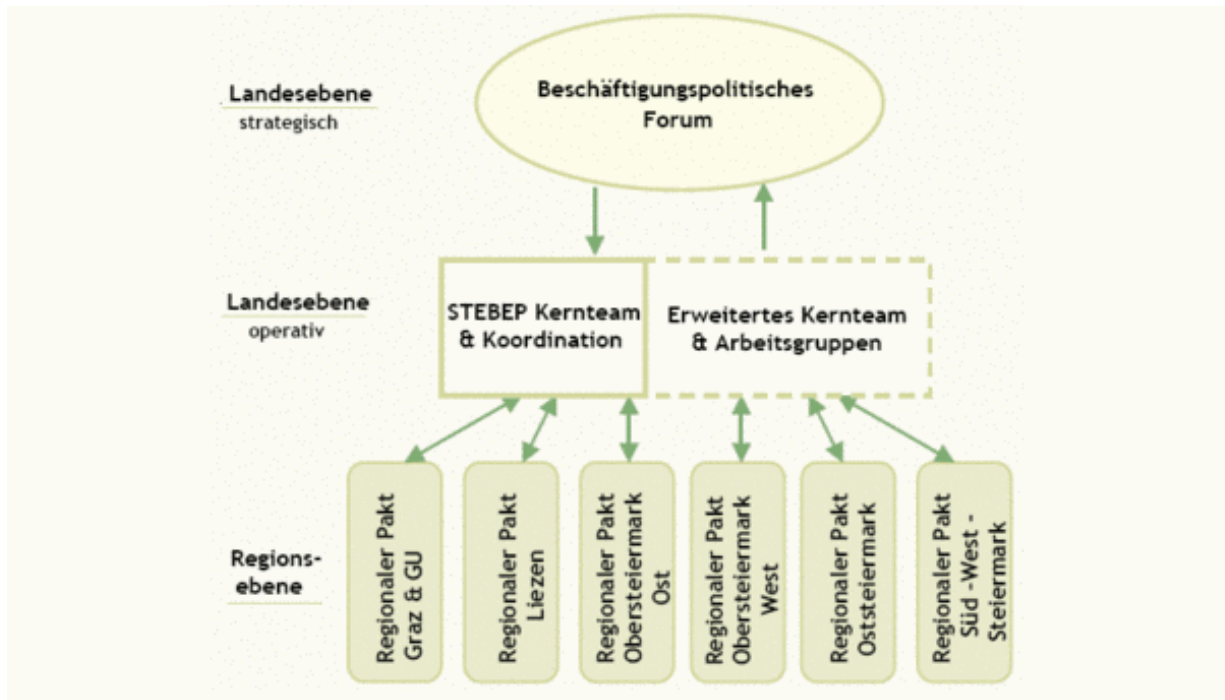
Landesebene
strategisch

Beschäftigungspolitisches Forum

Landesebene
operativ

STEBEP Kernteam & Koordination

Erweitertes Kernteam & Arbeitsgruppen

Regions-ebene

Regionaler Pakt Graz & GU

Regionaler Pakt Liezen

Regionaler Pakt Obersteiermark Ost

Regionaler Pakt Obersteiermark West

Regionaler Pakt Oststeiermark

Regionaler Pakt Süd -West - Steiermark